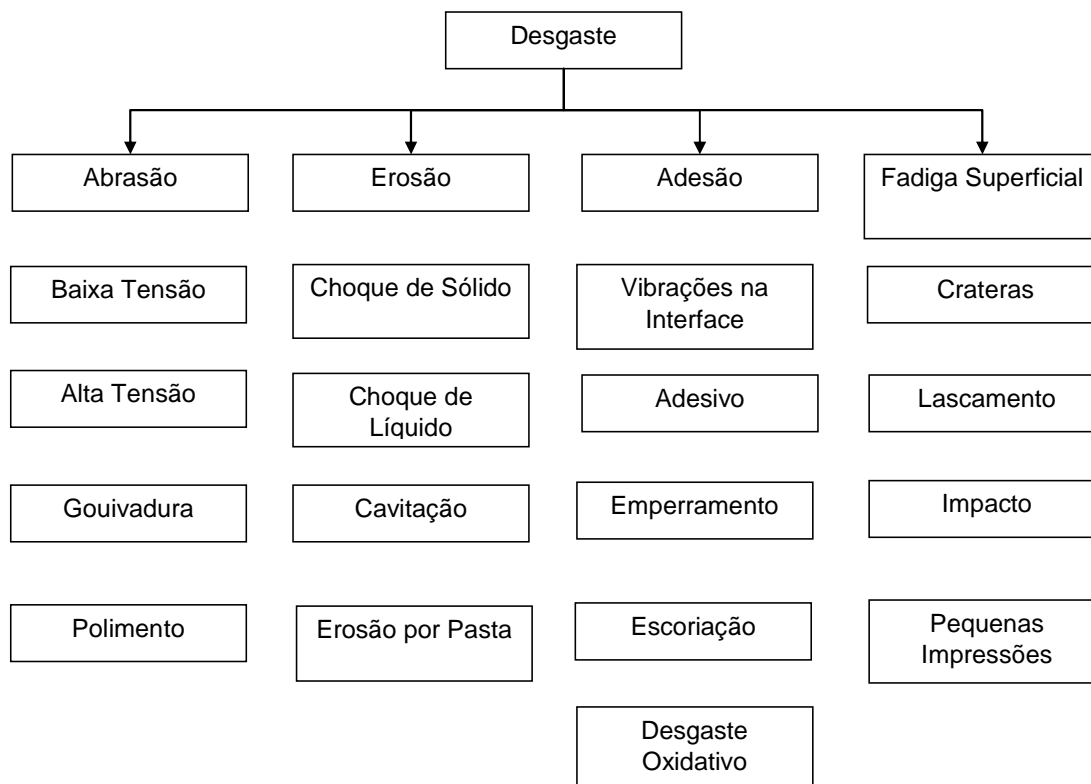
Desgaste

Abrasão

Baixa Tensão

Alta Tensão

Gouivadura

Polimento

Erosão

Choque de Sólido

Choque de Líquido

Cavitação

Erosão por Pasta

Adesão

Vibrações na Interface

Adesivo

Emperramento

Escoriação

Desgaste Oxidativo

Fadiga Superficial

Crateras

Lascamento

Impacto

Pequenas Impressões